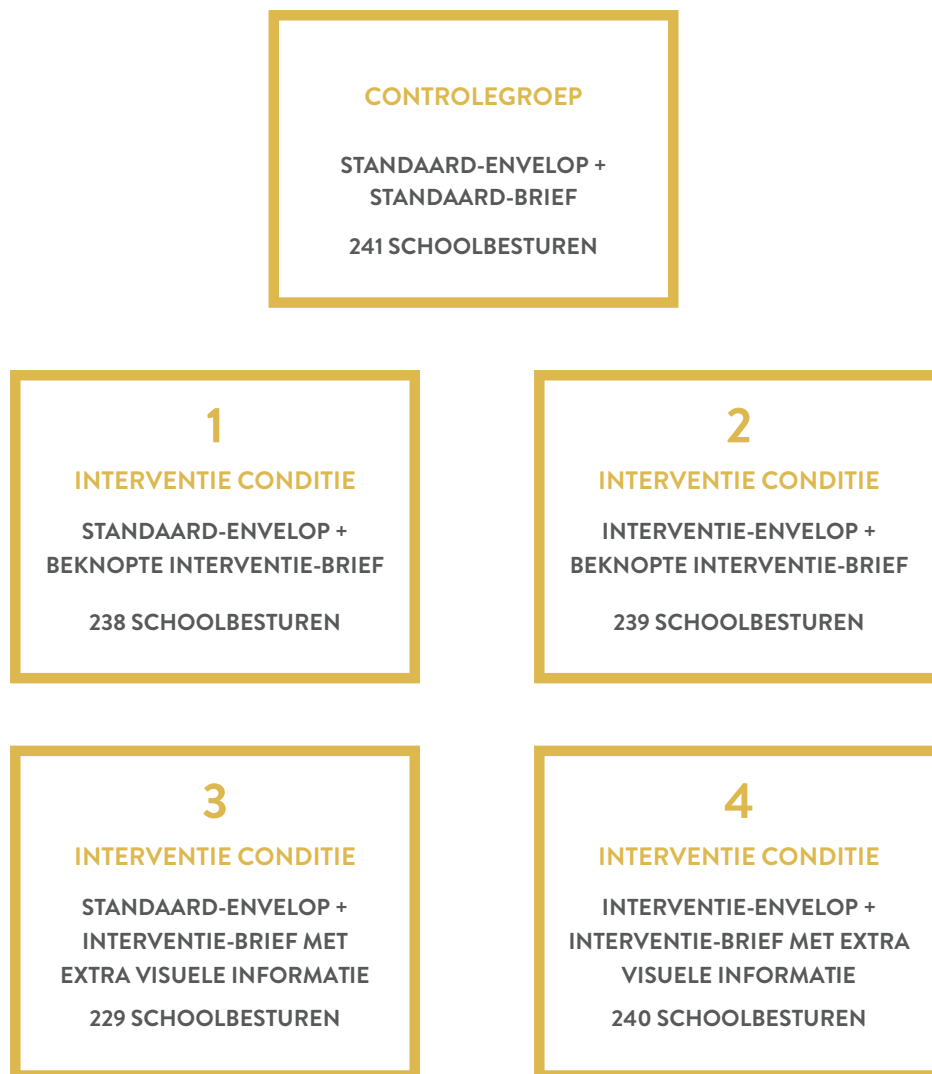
CONTROLEGROEP

STANDAARD-ENVELOP + STANDAARD-BRIEF

241 SCHOOLBESTUREN

1

INTERVENTIE CONDITIE

STANDAARD-ENVELOP + BEKNOPTE INTERVENTIE-BRIEF

238 SCHOOLBESTUREN

2

INTERVENTIE CONDITIE

INTERVENTIE-ENVELOP + BEKNOPTE INTERVENTIE-BRIEF

239 SCHOOLBESTUREN

3

INTERVENTIE CONDITIE

STANDAARD-ENVELOP + INTERVENTIE-BRIEF MET EXTRA VISUELE INFORMATIE

229 SCHOOLBESTUREN

4

INTERVENTIE CONDITIE

INTERVENTIE-ENVELOP + INTERVENTIE-BRIEF MET EXTRA VISUELE INFORMATIE

240 SCHOOLBESTUREN